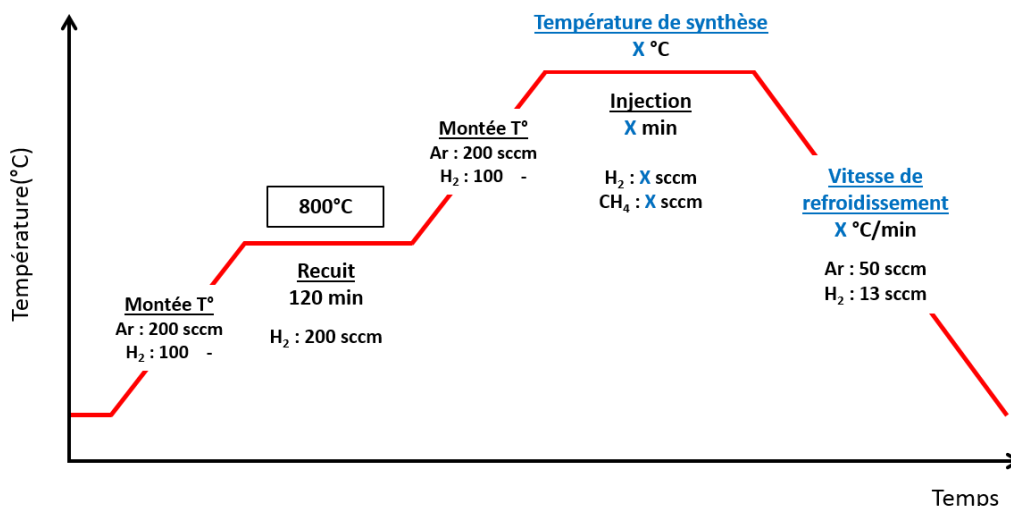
Température de synthèse
X °C

Injection
X min

$H_2$ : X sccm
$CH_4$ : X sccm

Montée T°
Ar : 200 sccm
$H_2$ : 100 -

800°C

Recuit
120 min

$H_2$ : 200 sccm

Montée T°
Ar : 200 sccm
$H_2$ : 100 -

Vitesse de refroidissement
X °C/min

Ar : 50 sccm
$H_2$ : 13 sccm

Température(°C)

Temps